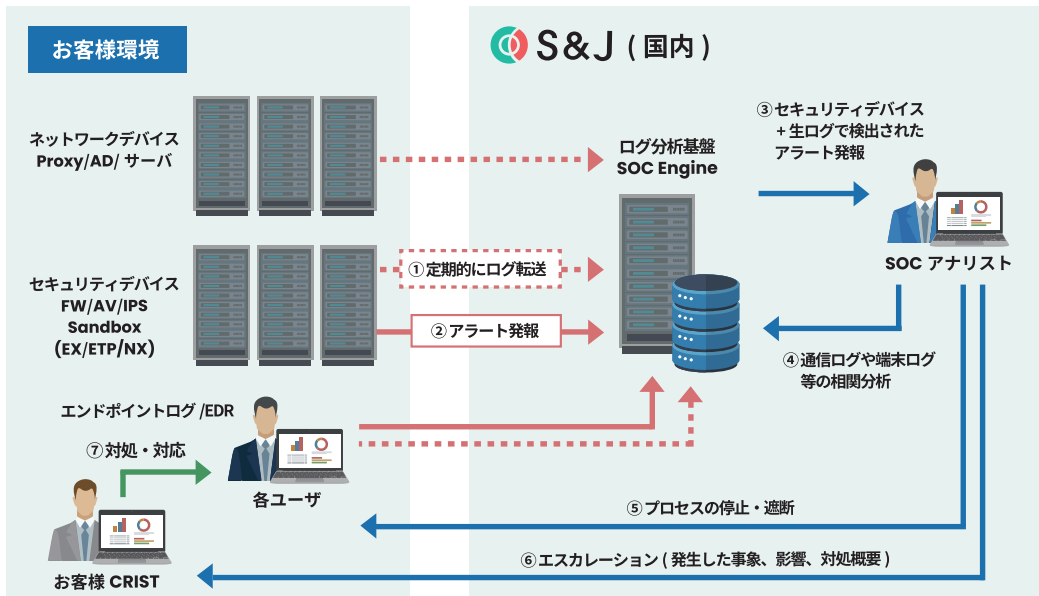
お客様環境

S&J（国内）

ネットワークデバイス
Proxy/AD/ サーバ

ログ分析基盤
SOC Engine

③セキュリティデバイス
＋生ログで検出された
アラート発報

セキュリティデバイス
FW/AV/IPS
Sandbox
(EX/ETP/NX)

①定期的にログ転送

②アラート発報

SOC アナリスト

④通信ログや端末ログ
等の相関分析

エンドポイントログ /EDR

⑦対処・対応

各ユーザ

⑤プロセスの停止・遮断

⑥エスカレーション ( 発生した事象、影響、対処概要 )

お客様 CRIST